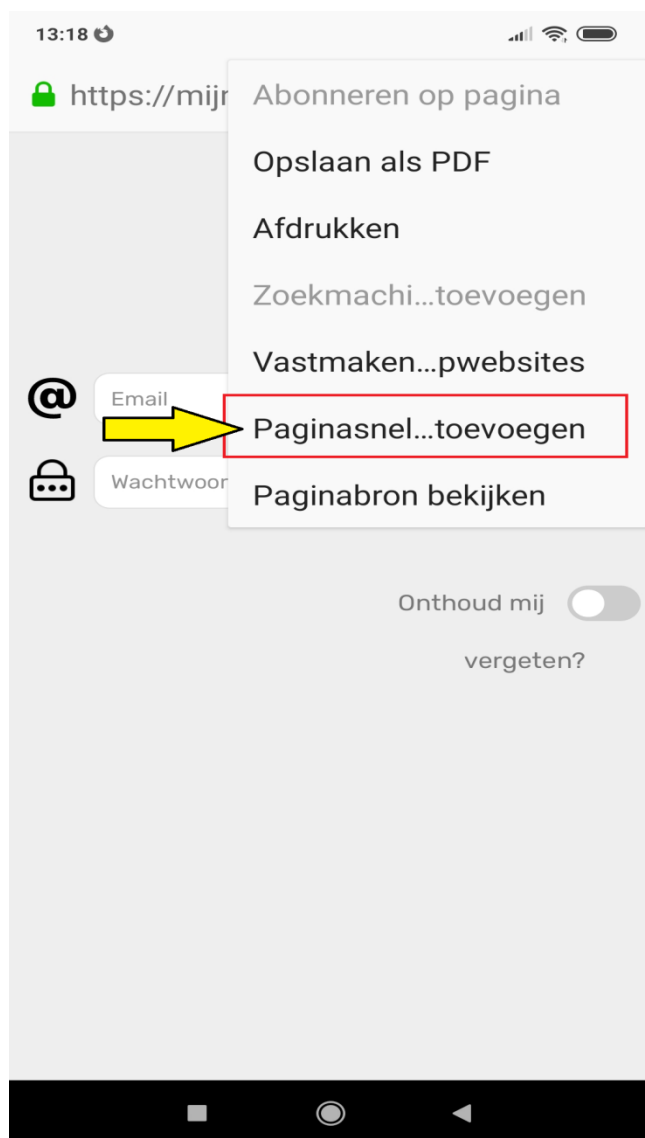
13:18

https://mijr

Abonneren op pagina

Opslaan als PDF

Afdrukken

Zoekmachi...toevoegen

Vastmaken...pwebsites

Paginasnel...toevoegen

Paginabron bekijken

@ Email

Wachtwoor

Onthoud mij

vergeten?